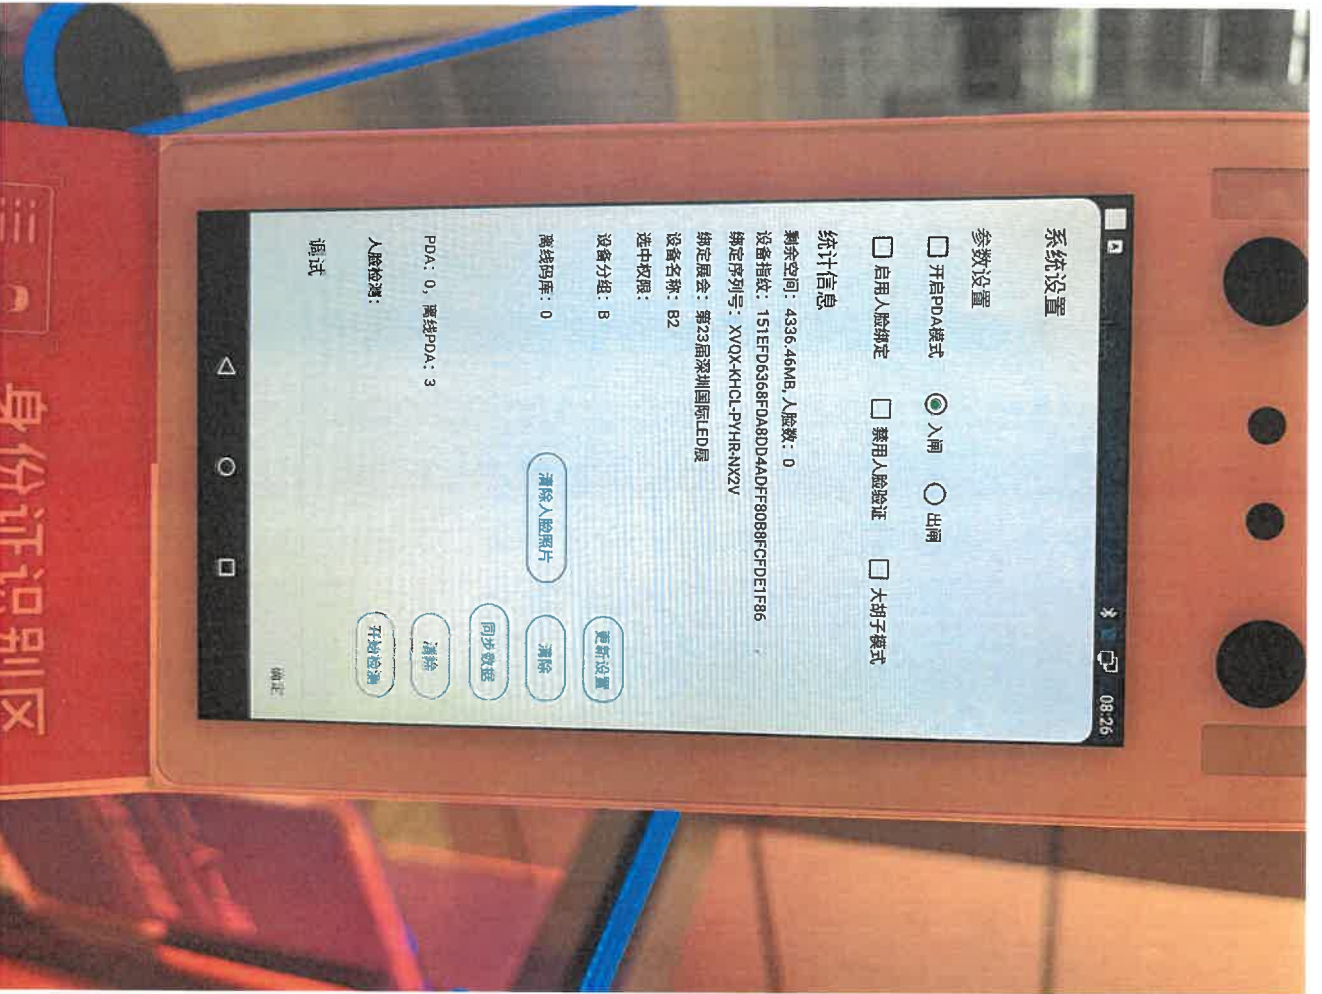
08:26

系统设置

参数设置

开启PDA模式 入闸 出闸

启用人脸绑定 禁用人脸验证 大胡子模式

统计信息

剩余空间：4336.46MB，人脸数：0

设备指纹：151EFD6368FDA8DD4ADFF8088FCFDE1F86

绑定序列号：XVOX-KHCL-PYHR-NX2V

绑定展会：第23届深圳国际LED展

设备名称：B2

选中权限：

设备分组：B

离线残库：0

PDA：0，离线PDA：3

人脸检测：

调试

更新设置

清除

清除人脸照片

同步数据

清除

开始检测

确定

身份证识别区